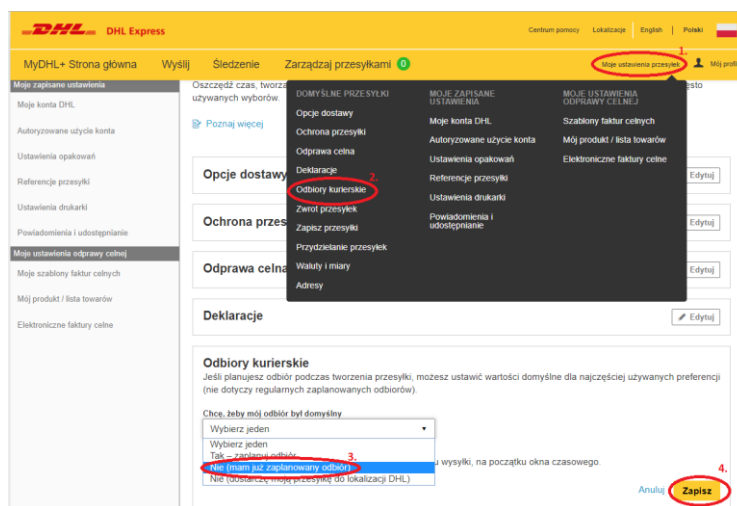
DHL Express
Centrum pomocy Lokalizacje English Polski
MyDHL+ Strona główna Wyślij Śledzenie Zarządzaj przesyłkami 0
1.
Moje ustawienia przesyłek Mój profil
Moje zapisane ustawienia
Moje konta DHL
Autoryzowane użycie konta
Ustawienia opakowań
Referencje przesyłki
Ustawienia drukarki
Powiadomienia i udostępnianie
Moje ustawienia odprawy celnej
Moje szablony faktur celnych
Mój produkt / lista towarów
Elektroniczne faktury celne
Oszczędź czas, tworz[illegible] esto używanych wyborów.
Poznaj więcej
DOMYŚLNE PRZESYŁKI
Opcje dostawy
Ochrona przesyłki
Odprawa celna
Deklaracje
2.
Odbiory kurierskie
Zwrot przesyłek
Zapisz przesyłki
Przydzielanie przesyłek
Waluty i miary
Adresy
MOJE ZAPISANE USTAWIENIA
Moje konta DHL
Autoryzowane użycie konta
Ustawienia opakowań
Referencje przesyłki
Ustawienia drukarki
Powiadomienia i udostępnianie
MOJE USTAWIENIA ODPRAWY CELNEJ
Szablony faktur celnych
Mój produkt / lista towarów
Elektroniczne faktury celne
Opcje dostawy
Edytuj
Ochrona przes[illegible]
Edytuj
Odprawa celna
Edytuj
Deklaracje
Edytuj
Odbiory kurierskie
Jeśli planujesz odbiór podczas tworzenia przesyłki, możesz ustawić wartości domyślne dla najczęściej używanych preferencji (nie dotyczy regularnych zaplanowanych odbiorów).
Chcę, żeby mój odbiór był domyślny
Wybierz jeden
Wybierz jeden
Tak – zaplanuj odbiór
3.
Nie (mam już zaplanowany odbiór)
Nie (dostarczę moją przesyłkę do lokalizacji DHL)
u wysyłki, na początku okna czasowego.
4.
Anuluj Zapisz